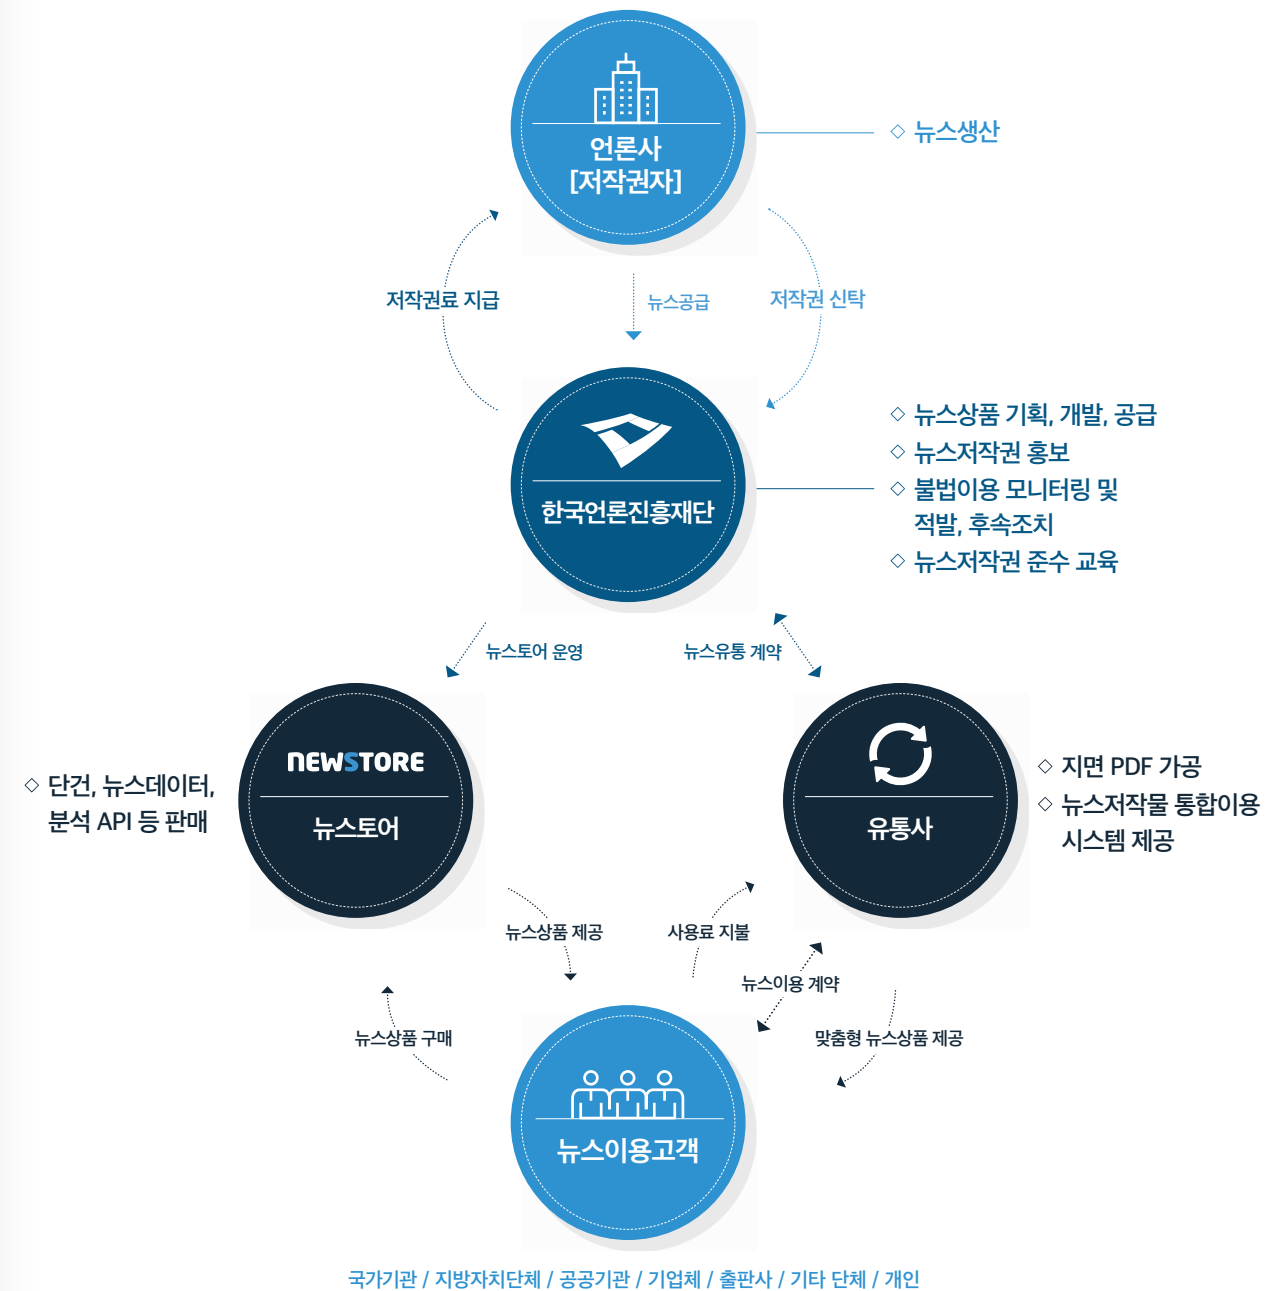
언론사
[저작권자]

◇ 뉴스생산

저작권료 지급

뉴스공급

저작권 신탁

한국언론진흥재단

◇ 뉴스상품 기획, 개발, 공급
◇ 뉴스저작권 홍보
◇ 불법이용 모니터링 및 적발, 후속조치
◇ 뉴스저작권 준수 교육

뉴스토어 운영

뉴스유통 계약

NEWSTORE
뉴스토어

◇ 단건, 뉴스데이터, 분석 API 등 판매

유통사

◇ 지면 PDF 가공
◇ 뉴스저작물 통합이용 시스템 제공

뉴스상품 제공

사용료 지불

뉴스이용 계약

뉴스상품 구매

맞춤형 뉴스상품 제공

뉴스이용고객

국가기관 / 지방자치단체 / 공공기관 / 기업체 / 출판사 / 기타 단체 / 개인